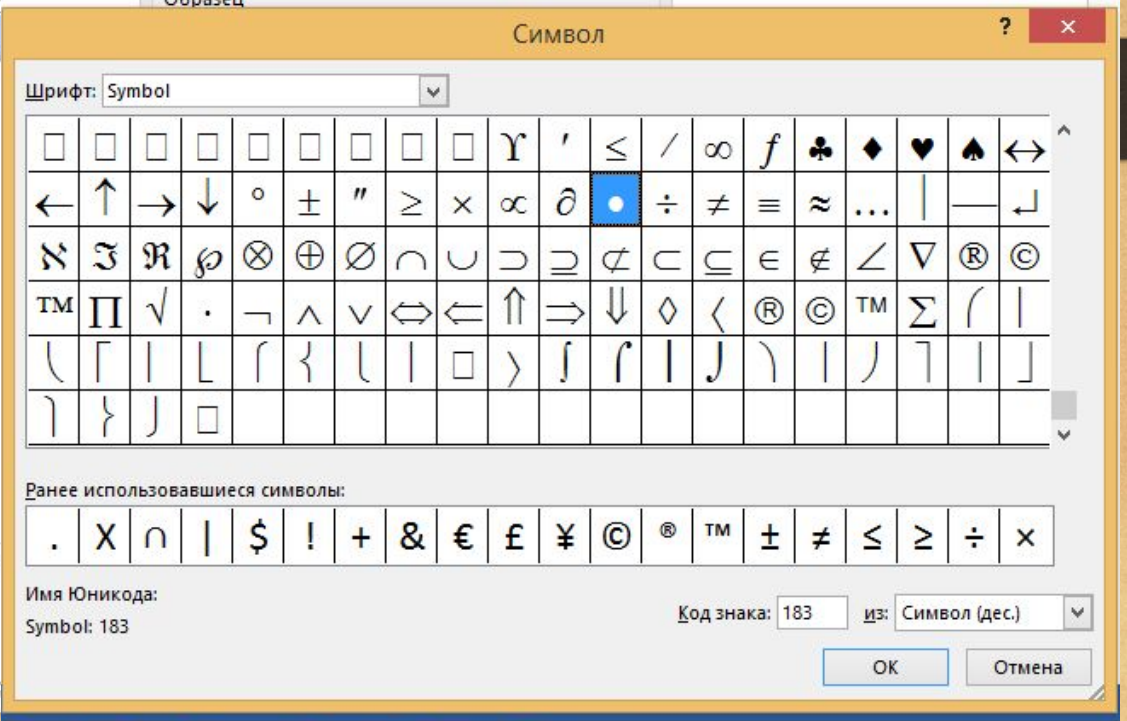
Образец

Символ

?

×

Шрифт: Symbol

| □ | □ | □ | □ | □ | □ | □ | □ | □ | ϒ | ′ | ≤ | ⁄ | ∞ | ƒ | ♣ | ♦ | ♥ | ♠ | ↔ |
|---|---|---|---|---|---|---|---|---|---|---|---|---|---|---|---|---|---|---|---|
| ← | ↑ | → | ↓ | ° | ± | ″ | ≥ | × | ∝ | ∂ | • | ÷ | ≠ | ≡ | ≈ | … | │ | — | ↵ |
| ℵ | ℑ | ℜ | ℘ | ⊗ | ⊕ | ∅ | ∩ | ∪ | ⊃ | ⊇ | ⊄ | ⊂ | ⊆ | ∈ | ∉ | ∠ | ∇ | ® | © |
| ™ | ∏ | √ | · | ¬ | ∧ | ∨ | ⇔ | ⇐ | ⇑ | ⇒ | ⇓ | ◊ | 〈 | ® | © | ™ | ∑ | ⎛ | ⎜ |
| ⎝ | ⎡ | ⎢ | ⎣ | ⎧ | ⎨ | ⎩ | ⎪ | □ | 〉 | ∫ | ⌠ | ⎮ | ⌡ | ⎞ | ⎟ | ⎠ | ⎤ | ⎥ | ⎦ |
| ⎫ | ⎬ | ⎭ | □ | | | | | | | | | | | | | | | | |

Ранее использовавшиеся символы:

| . | X | ∩ | \| | $ | ! | + | & | € | £ | ¥ | © | ® | ™ | ± | ≠ | ≤ | ≥ | ÷ | × |
|---|---|---|---|---|---|---|---|---|---|---|---|---|---|---|---|---|---|---|---|

Имя Юникода:

Symbol: 183

Код знака: 183

из: Символ (дес.)

ОК

Отмена